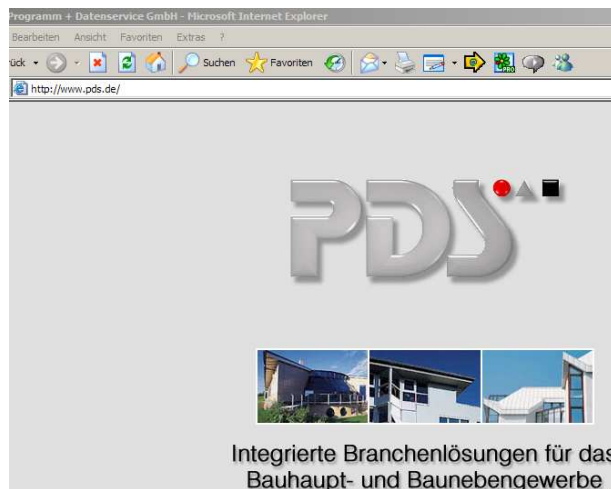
Programm + Datenservice GmbH - Microsoft Internet Explorer

Bearbeiten Ansicht Favoriten Extras ?

ück Suchen Favoriten

http://www.pds.de/

PDS

Integrierte Branchenlösungen für das Bauhaupt- und Baunebengewerbe